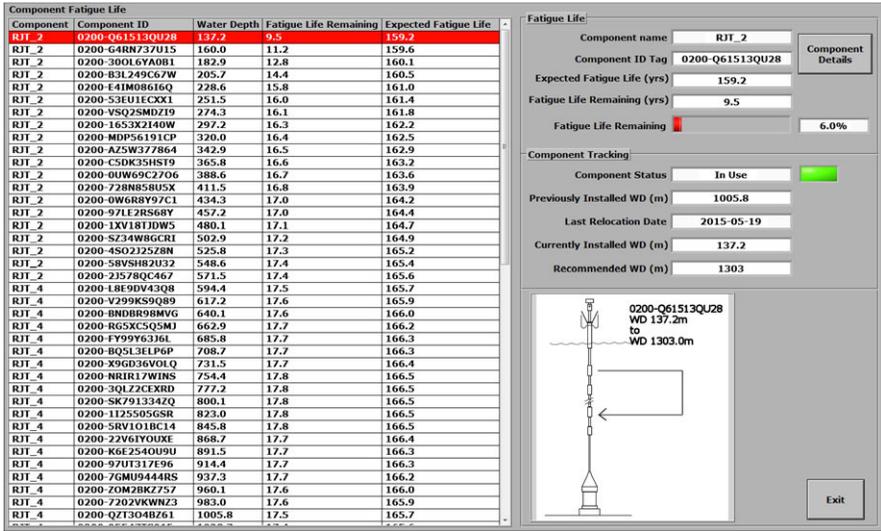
Component Fatigue Life

| Component | Component ID | Water Depth | Fatigue Life Remaining | Expected Fatigue Life |
|---|---|---|---|---|
| RJT_2 | 0200-Q61513QU28 | 137.2 | 9.5 | 159.2 |
| RJT_2 | 0200-G4RN737U15 | 160.0 | 11.2 | 159.6 |
| RJT_2 | 0200-30OL6YA0B1 | 182.9 | 12.8 | 160.1 |
| RJT_2 | 0200-B3L249C67W | 205.7 | 14.4 | 160.5 |
| RJT_2 | 0200-E4IM086I6Q | 228.6 | 15.8 | 161.0 |
| RJT_2 | 0200-53EU1ECXX1 | 251.5 | 16.0 | 161.4 |
| RJT_2 | 0200-VSQ2SMDZI9 | 274.3 | 16.1 | 161.8 |
| RJT_2 | 0200-1653X2I40W | 297.2 | 16.3 | 162.2 |
| RJT_2 | 0200-MDP56191CP | 320.0 | 16.4 | 162.5 |
| RJT_2 | 0200-AZ5W377864 | 342.9 | 16.5 | 162.9 |
| RJT_2 | 0200-C5DK35HST9 | 365.8 | 16.6 | 163.2 |
| RJT_2 | 0200-0UW69C27O6 | 388.6 | 16.7 | 163.6 |
| RJT_2 | 0200-728N858U5X | 411.5 | 16.8 | 163.9 |
| RJT_2 | 0200-0W6R8Y97C1 | 434.3 | 17.0 | 164.2 |
| RJT_2 | 0200-97LE2RS68Y | 457.2 | 17.0 | 164.4 |
| RJT_2 | 0200-1XV18TJDW5 | 480.1 | 17.1 | 164.7 |
| RJT_2 | 0200-SZ34W8GCRI | 502.9 | 17.2 | 164.9 |
| RJT_2 | 0200-4SO2J2S28N | 525.8 | 17.3 | 165.2 |
| RJT_2 | 0200-58VSH82U32 | 548.6 | 17.4 | 165.4 |
| RJT_2 | 0200-2J578QC467 | 571.5 | 17.4 | 165.6 |
| RJT_4 | 0200-L8E9DV43Q8 | 594.4 | 17.5 | 165.7 |
| RJT_4 | 0200-V299KS9Q89 | 617.2 | 17.6 | 165.9 |
| RJT_4 | 0200-BNDBR98MVG | 640.1 | 17.6 | 166.0 |
| RJT_4 | 0200-RG5XC5Q5MJ | 662.9 | 17.7 | 166.2 |
| RJT_4 | 0200-FY99Y63J6L | 685.8 | 17.7 | 166.3 |
| RJT_4 | 0200-BQ5L3ELP6P | 708.7 | 17.7 | 166.3 |
| RJT_4 | 0200-X9GD36VOLQ | 731.5 | 17.7 | 166.4 |
| RJT_4 | 0200-NRIR17WINS | 754.4 | 17.8 | 166.5 |
| RJT_4 | 0200-3QLZ2CEXRD | 777.2 | 17.8 | 166.5 |
| RJT_4 | 0200-SK791334ZQ | 800.1 | 17.8 | 166.5 |
| RJT_4 | 0200-1I25505GSR | 823.0 | 17.8 | 166.5 |
| RJT_4 | 0200-5RV1O1BC14 | 845.8 | 17.8 | 166.5 |
| RJT_4 | 0200-22V6IYOUXE | 868.7 | 17.7 | 166.4 |
| RJT_4 | 0200-K6E254OU9U | 891.5 | 17.7 | 166.3 |
| RJT_4 | 0200-97UT317E96 | 914.4 | 17.7 | 166.3 |
| RJT_4 | 0200-7GMU9444RS | 937.3 | 17.7 | 166.2 |
| RJT_4 | 0200-ZOM2BKZ757 | 960.1 | 17.6 | 166.0 |
| RJT_4 | 0200-7202VKWNZ3 | 983.0 | 17.6 | 165.9 |
| RJT_4 | 0200-QZT304BZ61 | 1005.8 | 17.5 | 165.7 |

Fatigue Life
Component name RJT_2
Component ID Tag 0200-Q61513QU28
Component Details
Expected Fatigue Life (yrs) 159.2
Fatigue Life Remaining (yrs) 9.5
Fatigue Life Remaining 6.0%

Component Tracking
Component Status In Use
Previously Installed WD (m) 1005.8
Last Relocation Date 2015-05-19
Currently Installed WD (m) 137.2
Recommended WD (m) 1303

0200-Q61513QU28
WD 137.2m
to
WD 1303.0m

Exit